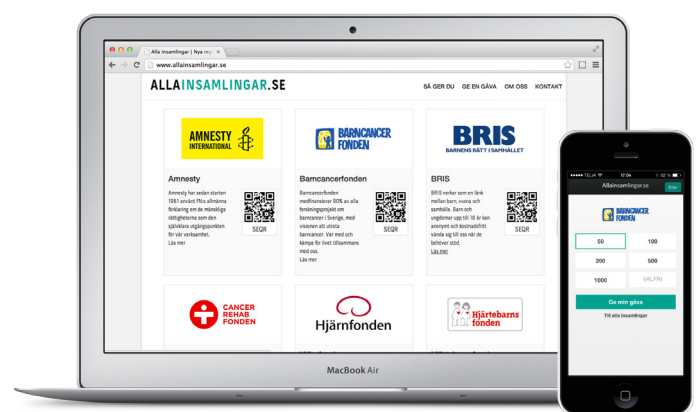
Alla insamlingar | Nya re

www.allainsamlingar.se

ALLAINSAMLINGAR.SE

SÅ GER DU GE EN GÅVA OM OSS KONTAKT

AMNESTY INTERNATIONAL

Amnesty

Amnesty har sedan starten 1961 använt FN:s allmänna förklaring om de mänskliga rättigheterna som den självklara utgångspunkten för vår verksamhet. Läs mer

SEQR

BARNCANCER FONDEN

Barncancerfonden

Barncancerfonden medfinansierar 90% av alla forskningsprojekt om barncancer i Sverige, med visionen att utrota barncancer. Var med och kämpa för livet tillsammans med oss. Läs mer

SEQR

BRIS

BARNENS RÄTT I SAMHÄLLET

BRIS

BRIS verkar som en länk mellan barn, vuxna och samhälle. Barn och ungdomar upp till 18 år kan anonymt och kostnadsfritt vända sig till oss när de behöver stöd. Läs mer

SEQR

CANCER REHAB FONDEN

Hjärnfonden

Hjärtebarnsfonden

MacBook Air

TELIA 17:04

Allainsamlingar.se

BARNCANCER FONDEN

50 | 100
200 | 500
1000 | VALFRI

Ge min gåva

Till alla insamlingar